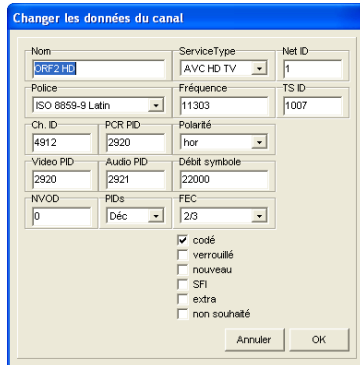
Changer les données du canal

Nom
ORF2 HD
ServiceType
AVC HD TV
Net ID
1
Police
ISO 8859-9 Latin
Fréquence
11303
TS ID
1007
Ch. ID
4912
PCR PID
2920
Polarité
hor
Video PID
2920
Audio PID
2921
Débit symbole
22000
NVOD
0
PIDs
Déc
FEC
2/3

codé
verrouillé
nouveau
SFI
extra
non souhaité

Annuler
OK